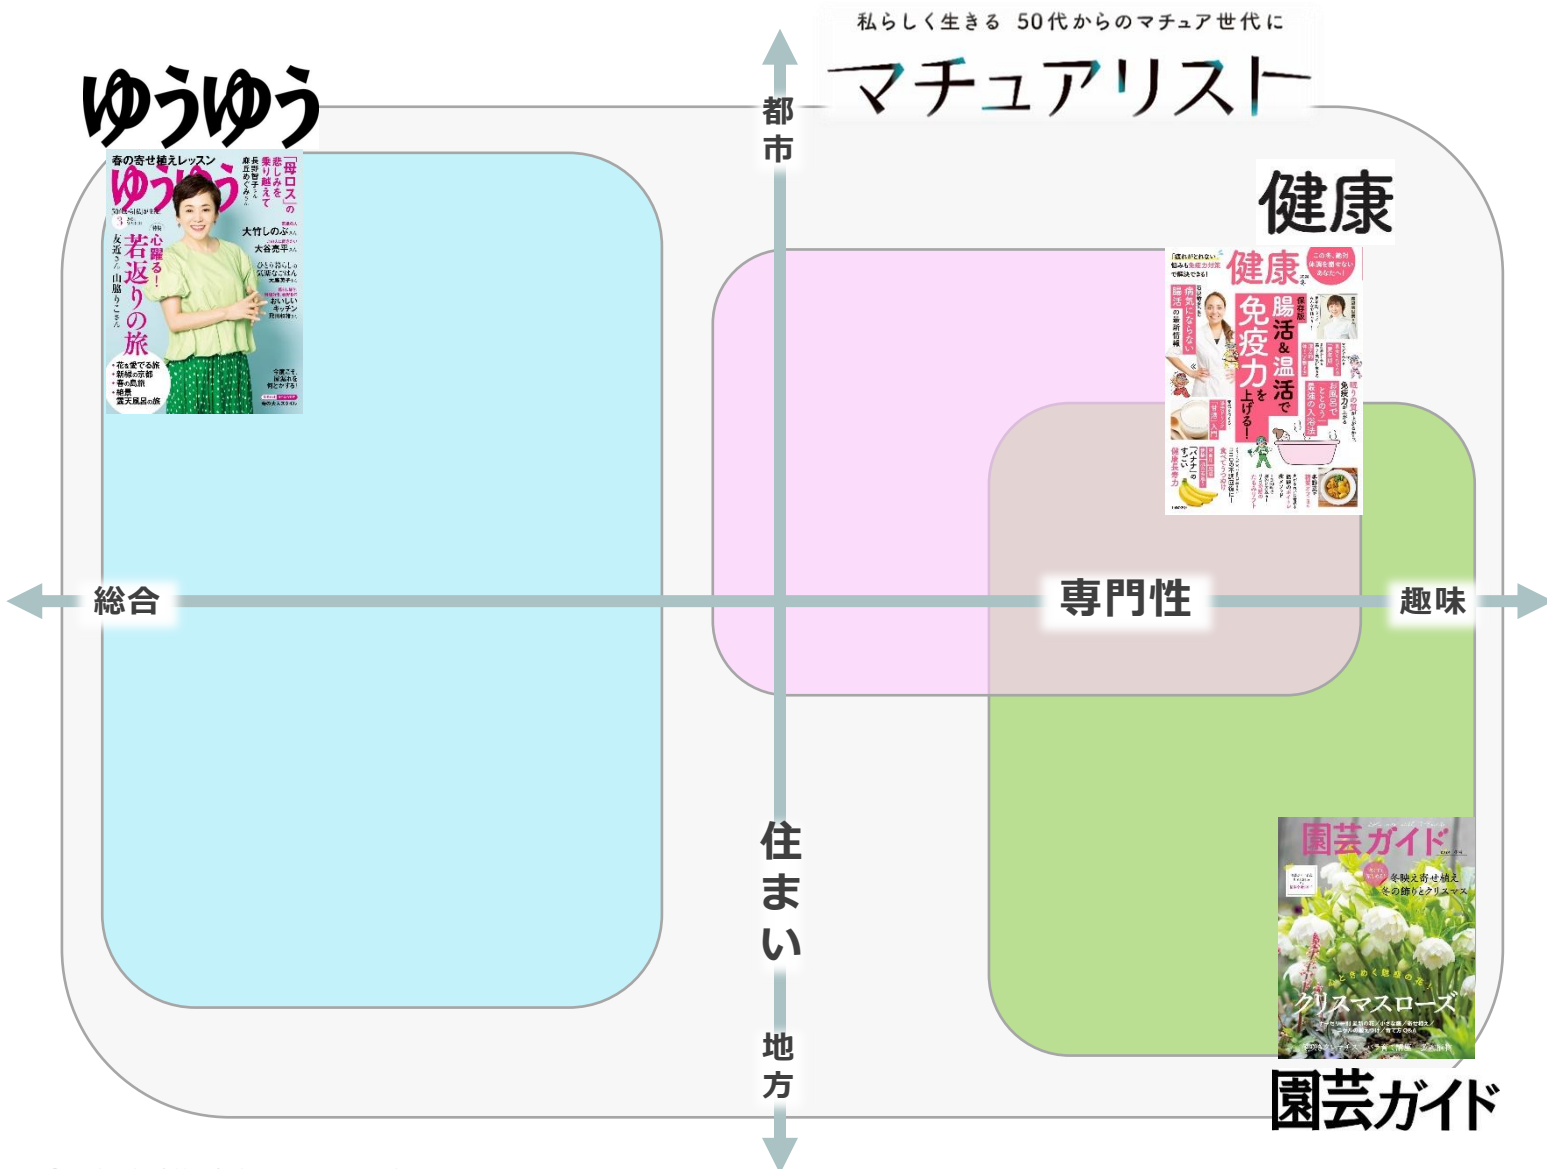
ゆうゆう

春の寄せ植えレッスン
ゆうゆう
「母ロス」の悲しみを乗り越えて
心躍る!若返りの旅
大竹しのぶさん
大谷亮平さん
おいしいキッチン

私らしく生きる 50代からのマチュア世代に
マチュアリスト

都市

健康

健康
腸活&温活で免疫力を上げる!
「バナナ」のすごい健康長寿力

総合

専門性

趣味

住まい

園芸ガイド
冬映え寄せ植え
冬の飾りとクリスマス
クリスマスローズ

地方

園芸ガイド